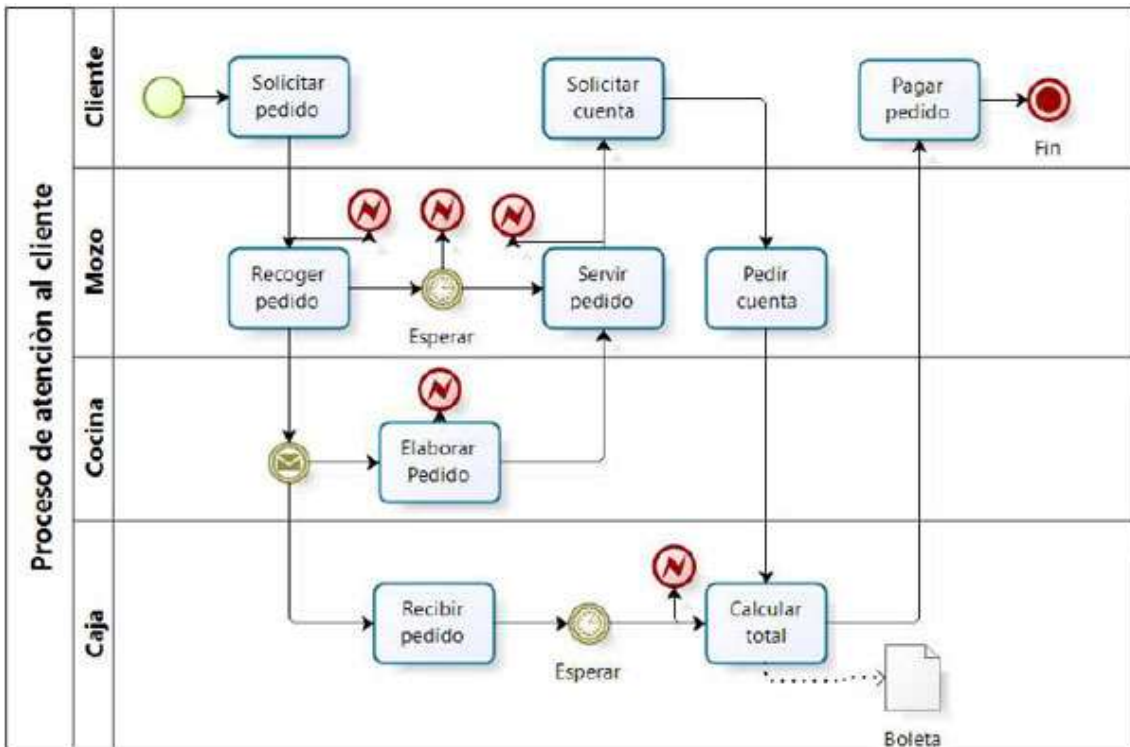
Proceso de atenciòn al cliente

Cliente

Solicitar pedido

Solicitar cuenta

Pagar pedido

Fin

Mozo

Recoger pedido

Esperar

Servir pedido

Pedir cuenta

Cocina

Elaborar Pedido

Caja

Recibir pedido

Esperar

Calcular total

Boleta